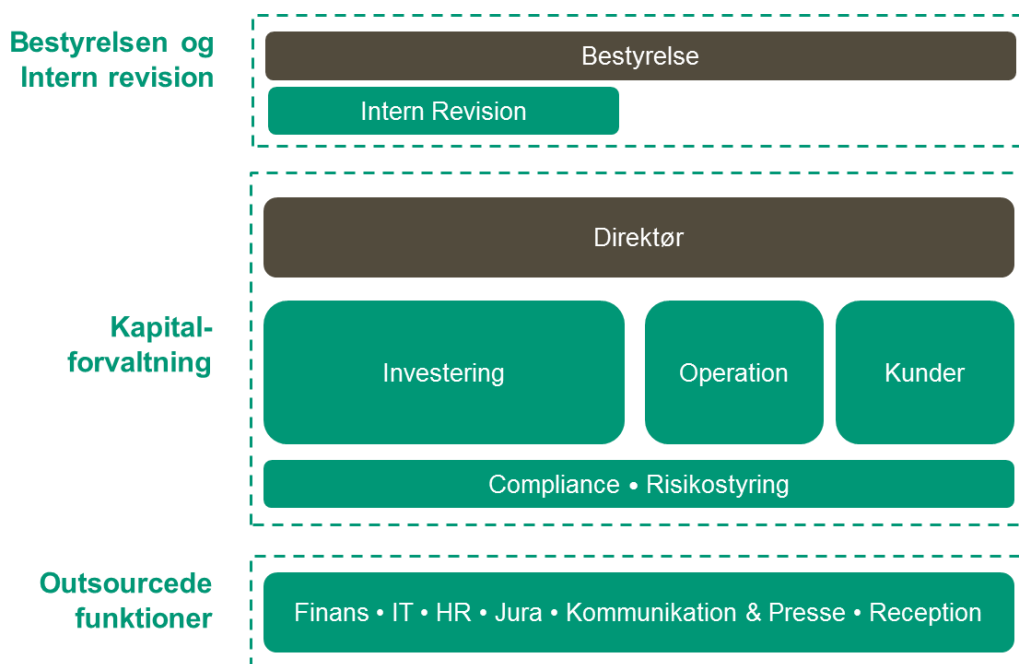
Bestyrelsen og Intern revision

Bestyrelse

Intern Revision

Kapitalforvaltning

Direktør

Investering

Operation

Kunder

Compliance • Risikostyring

Outsourcede funktioner

Finans • IT • HR • Jura • Kommunikation & Presse • Reception